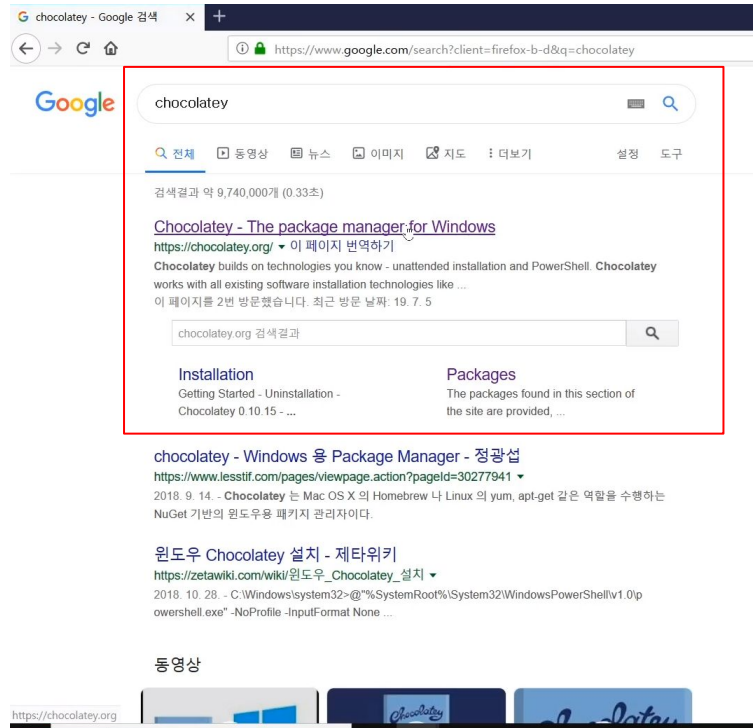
chocolatey - Google 검색

https://www.google.com/search?client=firefox-b-d&q=chocolatey

Google

chocolatey

전체 동영상 뉴스 이미지 지도 더보기 설정 도구

검색결과 약 9,740,000개 (0.33초)

Chocolatey - The package manager for Windows
https://chocolatey.org/ ▾ 이 페이지 번역하기
Chocolatey builds on technologies you know - unattended installation and PowerShell. Chocolatey works with all existing software installation technologies like ...
이 페이지를 2번 방문했습니다. 최근 방문 날짜: 19. 7. 5

chocolatey.org 검색결과

Installation
Getting Started - Uninstallation - Chocolatey 0.10.15 - ...

Packages
The packages found in this section of the site are provided, ...

chocolatey - Windows 용 Package Manager - 정광섭
https://www.lesstif.com/pages/viewpage.action?pageId=30277941 ▾
2018. 9. 14. - Chocolatey 는 Mac OS X 의 Homebrew 나 Linux 의 yum, apt-get 같은 역할을 수행하는 NuGet 기반의 윈도우용 패키지 관리자이다.

윈도우 Chocolatey 설치 - 제타위키
https://zetawiki.com/wiki/윈도우_Chocolatey_설치 ▾
2018. 10. 28. - C:\Windows\system32>@"%SystemRoot%\System32\WindowsPowerShell\v1.0\powershell.exe" -NoProfile -InputFormat None ...

동영상

https://chocolatey.org

Chocolatey

Chocolatey